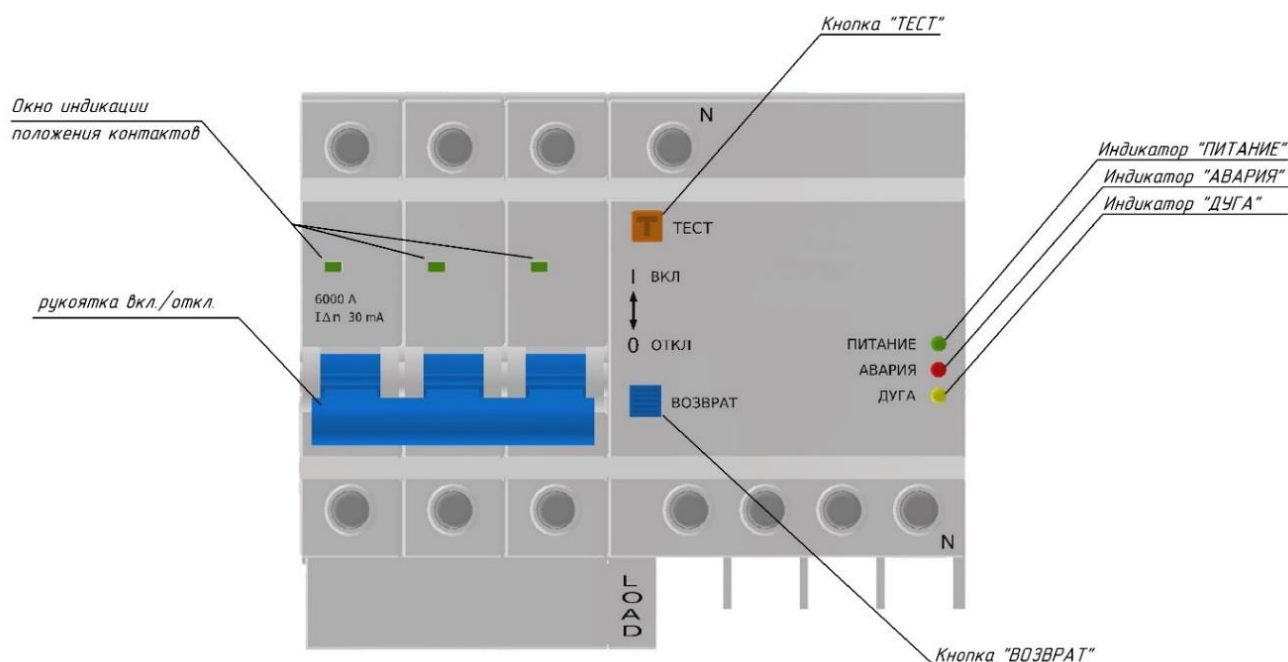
Кнопка "ТЕСТ"

Окно индикации положения контактов

N

Индикатор "ПИТАНИЕ"
Индикатор "АВАРИЯ"
Индикатор "ДУГА"

T ТЕСТ

I ВКЛ

6000 A
IΔn 30 mA

рукоятка вкл./откл.

0 ОТКЛ

ПИТАНИЕ
АВАРИЯ
ДУГА

ВОЗВРАТ

N

LOAD

Кнопка "ВОЗВРАТ"